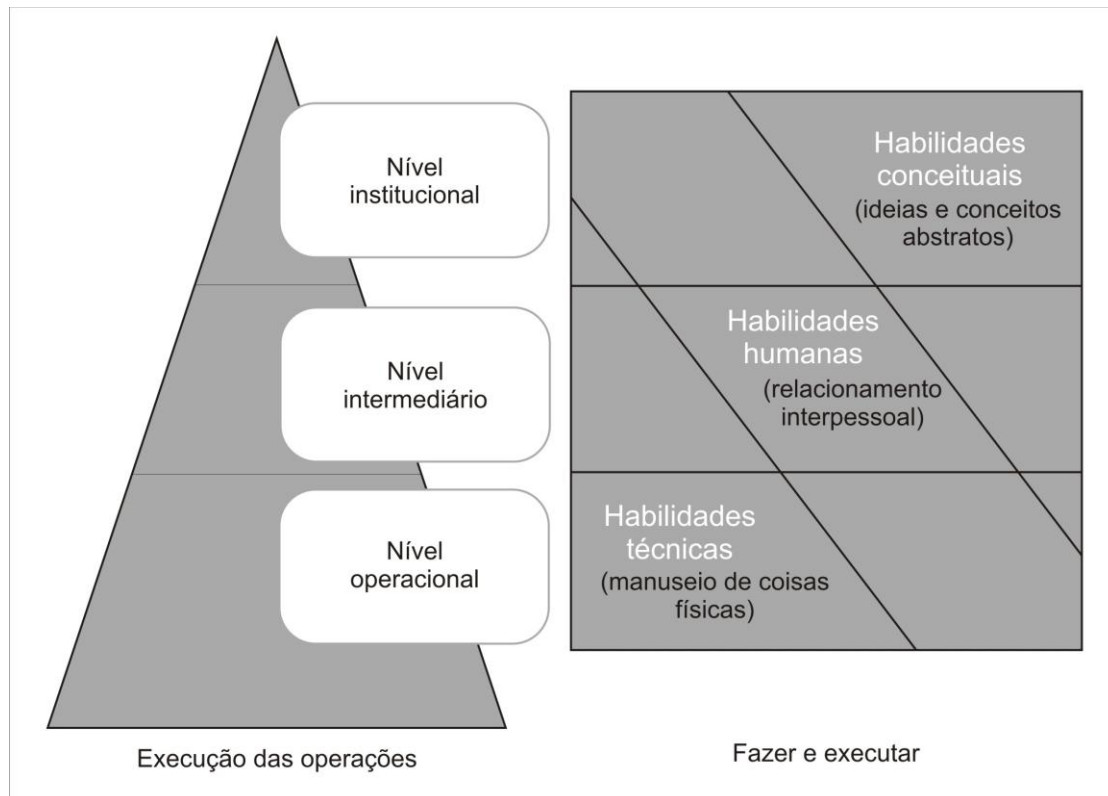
Nível institucional

Nível intermediário

Nível operacional

Habilidades conceituais
(ideias e conceitos abstratos)

Habilidades humanas
(relacionamento interpessoal)

Habilidades técnicas
(manuseio de coisas físicas)

Execução das operações

Fazer e executar